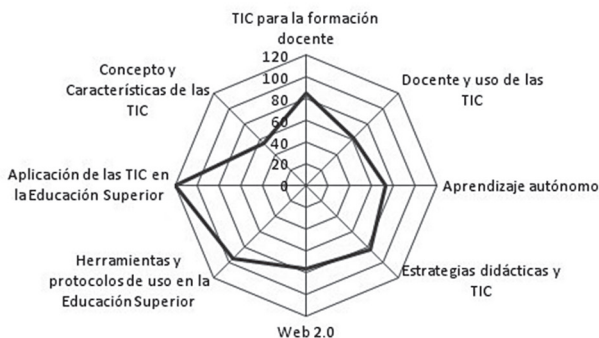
TIC para la formación docente

120
100
80
60
40
20
0

Docente y uso de las TIC

Aprendizaje autónomo

Estrategias didácticas y TIC

Web 2.0

Herramientas y protocolos de uso en la Educación Superior

Aplicación de las TIC en la Educación Superior

Concepto y Características de las TIC